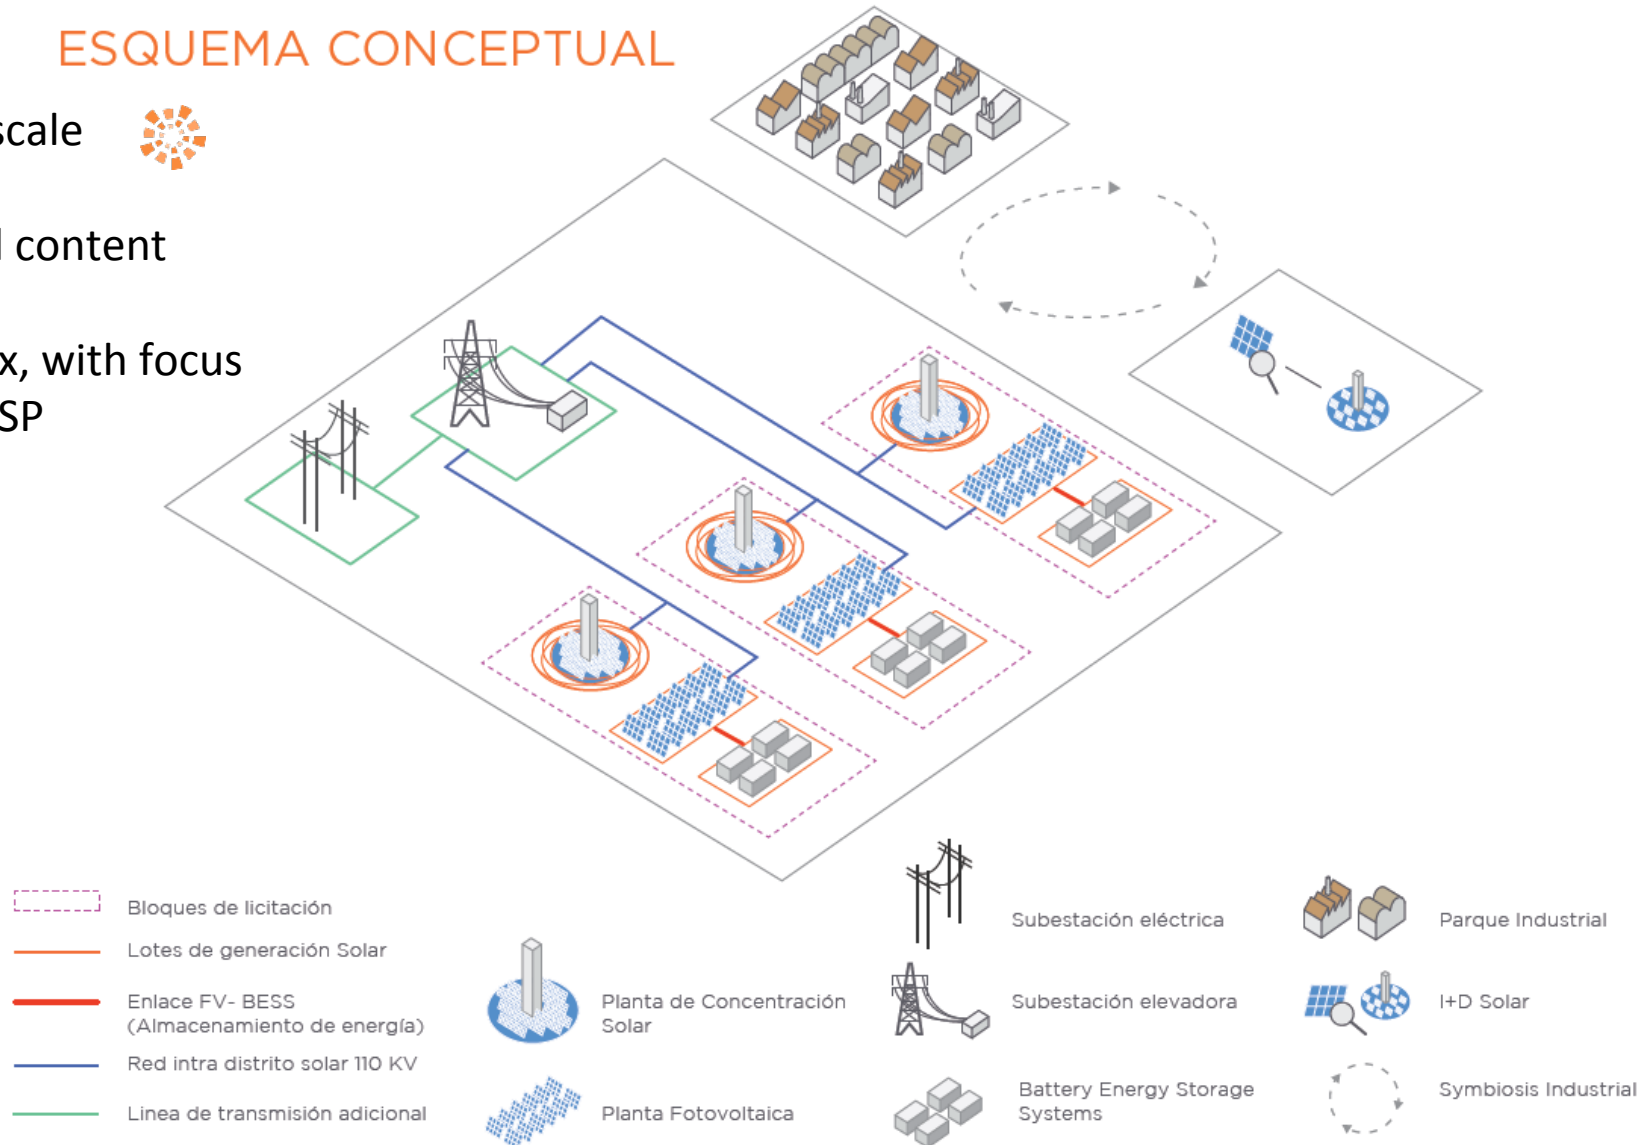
ESQUEMA CONCEPTUAL

scale

l content

x, with focus
SP

Bloques de licitación
Lotes de generación Solar
Enlace FV- BESS (Almacenamiento de energía)
Red intra distrito solar 110 KV
Linea de transmisión adicional

Planta de Concentración Solar
Planta Fotovoltaica

Subestación eléctrica
Subestación elevadora
Battery Energy Storage Systems

Parque Industrial
I+D Solar
Symbiosis Industrial